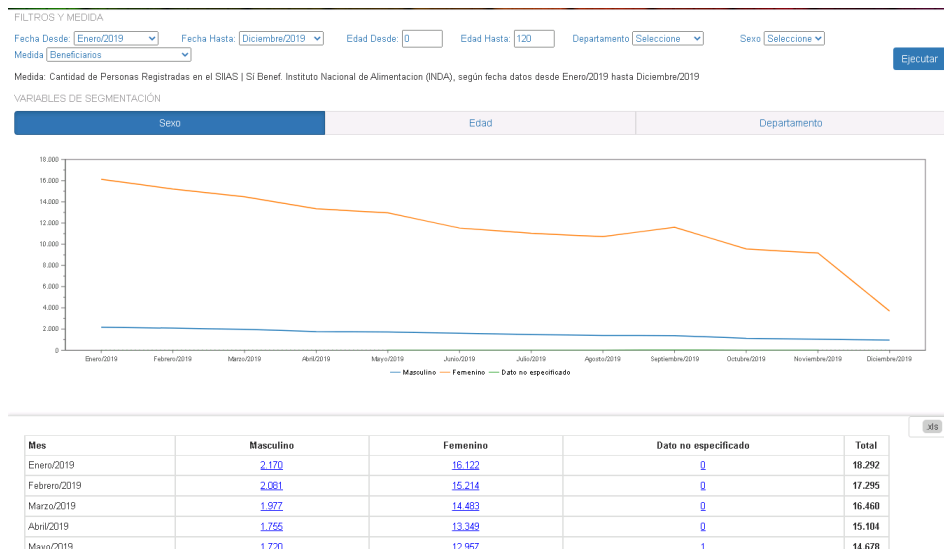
FILTROS Y MEDIDA

Fecha Desde: Enero/2019 Fecha Hasta: Diciembre/2019 Edad Desde: 0 Edad Hasta: 120 Departamento Seleccione Sexo Seleccione

Medida Beneficiarios

Ejecutar

Medida: Cantidad de Personas Registradas en el SIIAS | Si Benef. Instituto Nacional de Alimentacion (INDA), según fecha datos desde Enero/2019 hasta Diciembre/2019

VARIABLES DE SEGMENTACIÓN

Sexo | Edad | Departamento

18.000
16.000
14.000
12.000
10.000
8.000
6.000
4.000
2.000
0

Enero/2019 Febrero/2019 Marzo/2019 Abril/2019 Mayo/2019 Junio/2019 Julio/2019 Agosto/2019 Septiembre/2019 Octubre/2019 Noviembre/2019 Diciembre/2019

Masculino Femenino Dato no especificado

xls

| Mes | Masculino | Femenino | Dato no especificado | Total |
|---|---|---|---|---|
| Enero/2019 | 2.170 | 16.122 | 0 | 18.292 |
| Febrero/2019 | 2.081 | 15.214 | 0 | 17.295 |
| Marzo/2019 | 1.977 | 14.483 | 0 | 16.460 |
| Abril/2019 | 1.755 | 13.349 | 0 | 15.104 |
| Mayo/2019 | 1.720 | 12.957 | 1 | 14.678 |